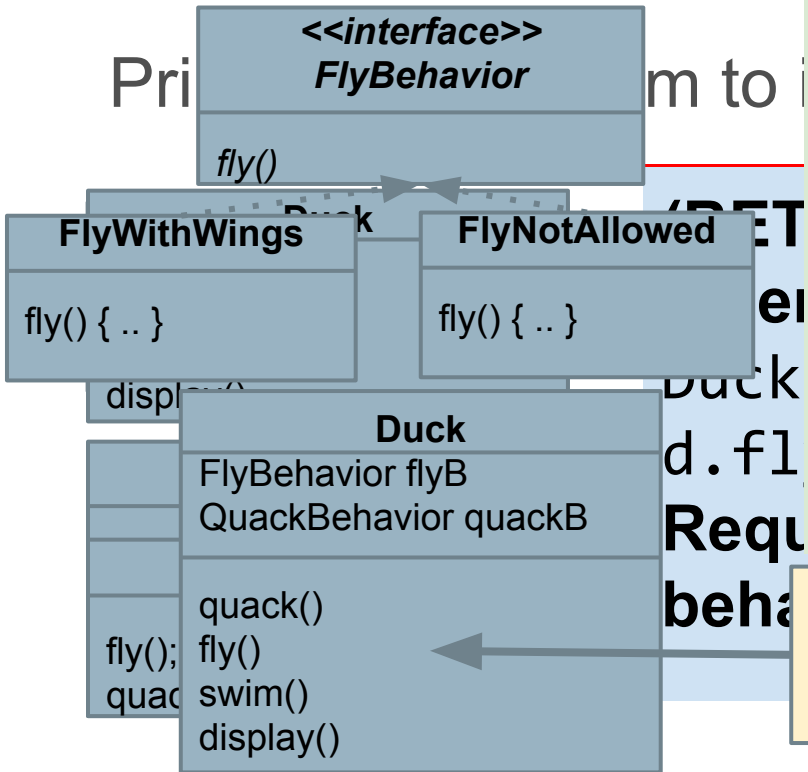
<<interface>>
FlyBehavior

fly()

Pri m to i

Duck

FlyWithWings

fly() { .. }

FlyNotAllowed

fly() { .. }

(BET

er

Duck

d.fl

Requ

beha

display()

Duck
FlyBehavior flyB
QuackBehavior quackB

quack()
fly()
swim()
display()

fly();
quac